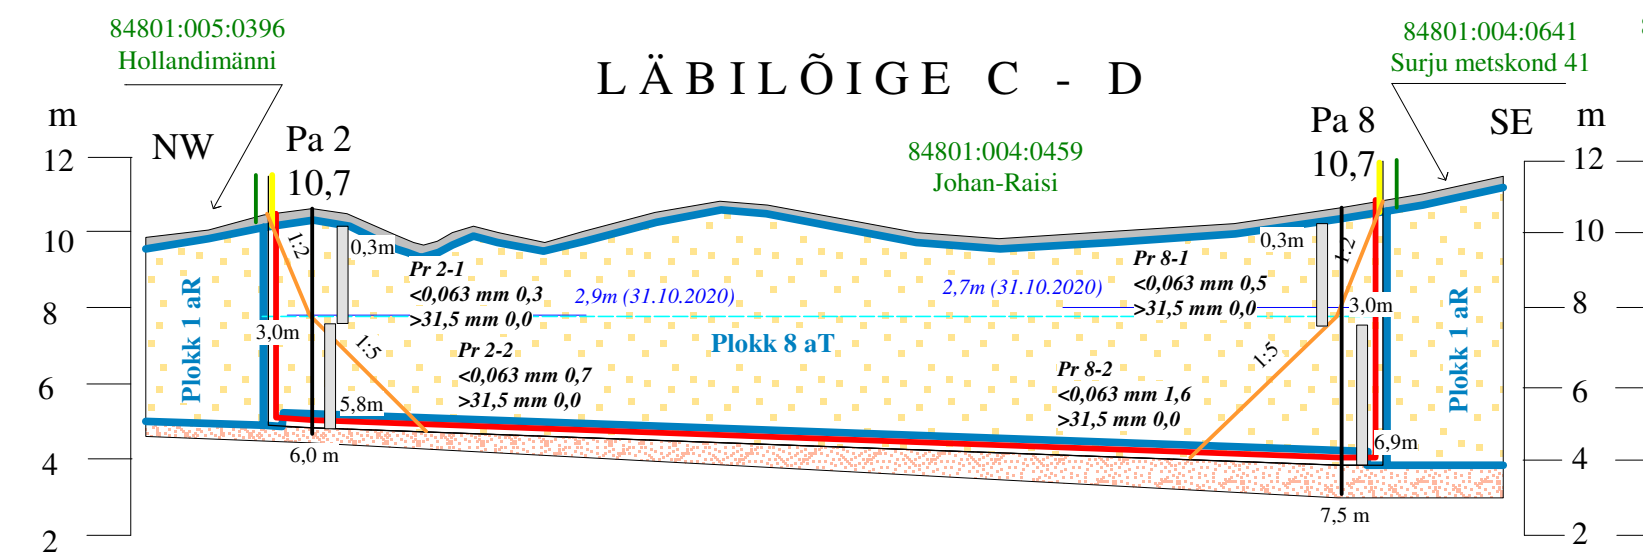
84801:005:0396
Hollandimänni

LÄBILÕIGE C - D

84801:004:0641
Surju metskond 41

m
12
10
8
6
4
2

NW

Pa 2
10,7

84801:004:0459
Johan-Raisi

Pa 8
10,7

SE

m
12
10
8
6
4
2

1:2
0,3m
Pr 2-1
<0,063 mm 0,3
>31,5 mm 0,0
2,9m (31.10.2020)
3,0m
1:5
Pr 2-2
<0,063 mm 0,7
>31,5 mm 0,0
5,8m
6,0 m
Plokk 1 aR
Plokk 8 aT
2,7m (31.10.2020)
Pr 8-1
<0,063 mm 0,5
>31,5 mm 0,0
0,3m
1:2
3,0m
1:5
Pr 8-2
<0,063 mm 1,6
>31,5 mm 0,0
6,9m
7,5 m
Plokk 1 aR